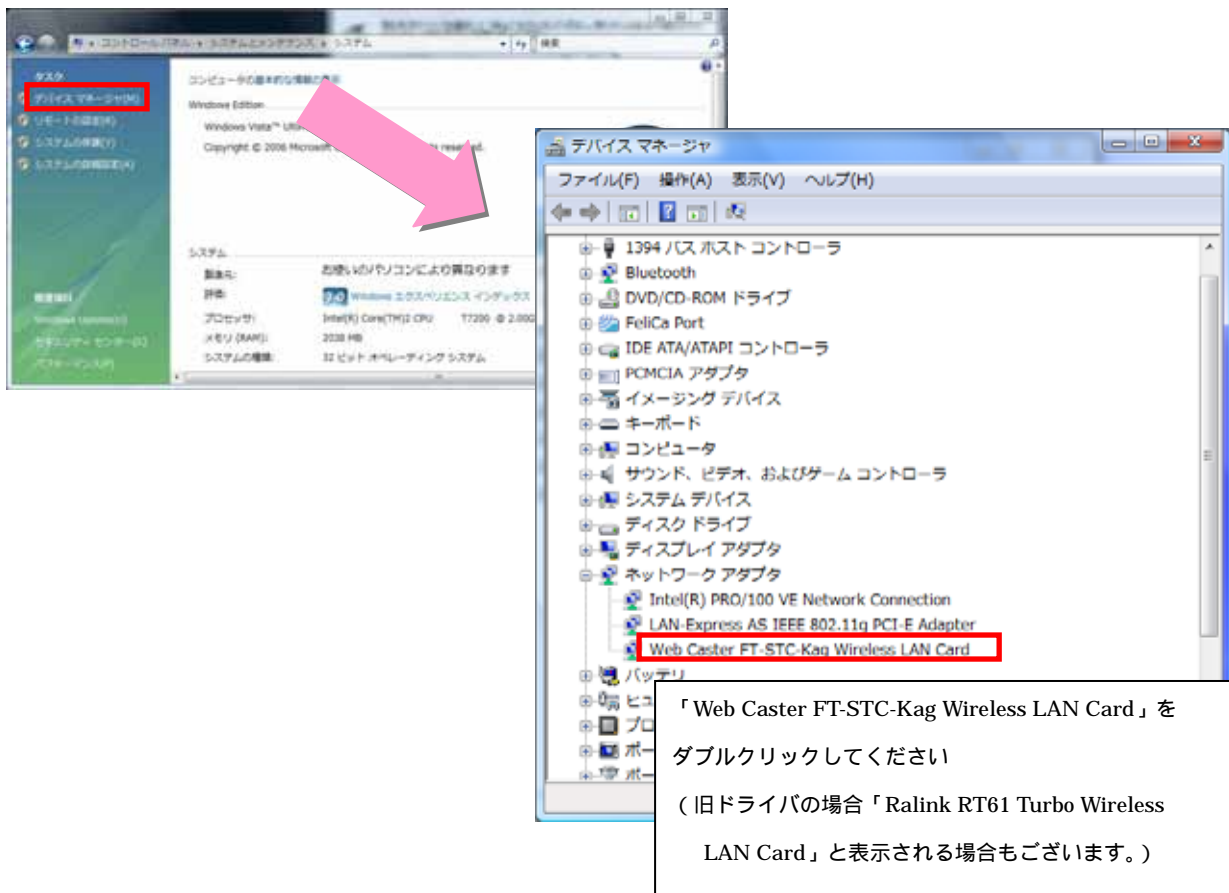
コントロールパネル ▸ システムとメンテナンス ▸ システム
検索

タスク
デバイス マネージャ(M)
リモートの設定(R)
システムの保護(Y)
システムの詳細設定(A)

コンピュータの基本的な情報の表示
Windows Edition
Windows Vista™ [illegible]
Copyright © 2006 Microsoft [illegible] reserved.

システム
製造元: お使いのパソコンにより異なります
評価: Windows エクスペリエンス インデックス
プロセッサ: Intel(R) Core(TM)2 CPU T7200 @ 2.00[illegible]
メモリ (RAM): 2038 MB
システムの種類: 32 ビット オペレーティング システム

関連項目
Windows Update
セキュリティ センター
パフォーマンス

デバイス マネージャ
ファイル(F) 操作(A) 表示(V) ヘルプ(H)
1394 バス ホスト コントローラ
Bluetooth
DVD/CD-ROM ドライブ
FeliCa Port
IDE ATA/ATAPI コントローラ
PCMCIA アダプタ
イメージング デバイス
キーボード
コンピュータ
サウンド、ビデオ、およびゲーム コントローラ
システム デバイス
ディスク ドライブ
ディスプレイ アダプタ
ネットワーク アダプタ
Intel(R) PRO/100 VE Network Connection
LAN-Express AS IEEE 802.11g PCI-E Adapter
Web Caster FT-STC-Kag Wireless LAN Card
バッテリ
ヒュ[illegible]
プロ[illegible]
ポー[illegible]
ポー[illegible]

「Web Caster FT-STC-Kag Wireless LAN Card」をダブルクリックしてください
（旧ドライバの場合「Ralink RT61 Turbo Wireless LAN Card」と表示される場合もございます。）